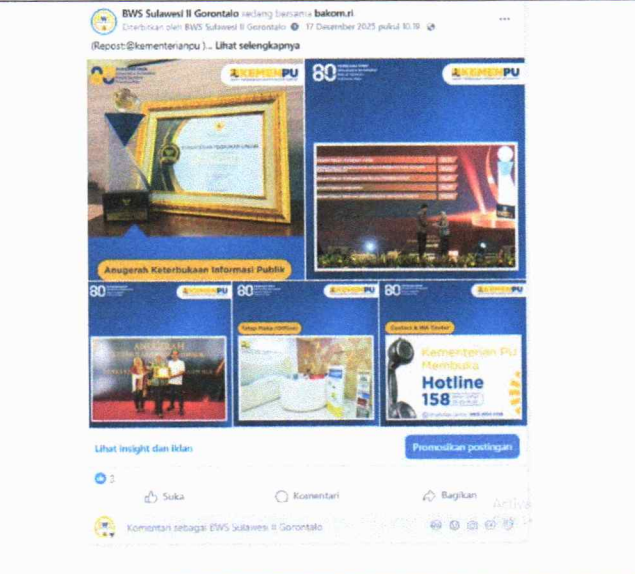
BWS Sulawesi II Gorontalo sedang bersama bakom.ri
Diterbitkan oleh BWS Sulawesi II Gorontalo · 17 Desember 2025 pukul 10.19

(Repost @kementerianpu )... Lihat selengkapnya

KEMENPU
80
KEMENPU
Anugerah Keterbukaan Informasi Publik
80 KEMENPU
80 KEMENPU
80 KEMENPU
Tatap Muka (Offline)
Contact & WA Center
Kementerian PU Membuka
Hotline 158

Lihat insight dan iklan
Promosikan postingan

3

Suka
Komentari
Bagikan

Komentar sebagai BWS Sulawesi II Gorontalo

Aktiva